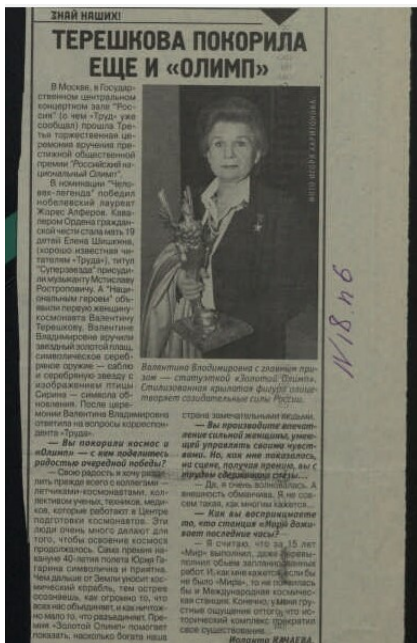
ЗНАЙ НАШИХ!

ТЕРЕШКОВА ПОКОРИЛА ЕЩЕ И «ОЛИМП»

В Москве, в Государственном центральном концертном зале "Россия" (о нем "Труд" уже сообщал) прошла Третья торжественная церемония вручения престижной общественной премии "Российский национальный Олимп".

В номинации "Человек-легенда" победил нобелевский лауреат Жорес Алферов. Кавалером Ордена гражданской чести стала мать 19 детей Елена Шишкина (хорошо известная читателям «Труда»), титул "Супер-звезда" присудили музыканту Мстиславу Ростроповичу. А "Национальным героем" объявили первую женщину-космонавта Валентину Терешкову. Валентине Владимировне вручили звездный золотой плащ, символическое серебряное оружие — сабли и серебряную звезду с изображением птицы Сирина — символа обновления. После церемонии Валентина Владимировна ответила на вопросы корреспондента «Труда».

— Вы покорили космос и «Олимп» — с кем поделитесь радостью очередной победы?

— Свою радость я хочу разделить прежде всего с коллегами — летчиками-космонавтами, коллективом ученых, техников, медиков, которые работают в Центре подготовки космонавтов. Эти люди очень много делают для того, чтобы освоение космоса продолжалось. Сама премия накануне 40-летия полета Юрия Гагарина символична и приятна. Чем дальше от Земли уносит космический корабль, тем острее осознаешь, как огромно то, что всех нас объединяет, и как ничтожно мало то, что разъединяет. Премия «Золотой Олимп» помогает показать, насколько богата наша страна замечательными людьми.

Валентина Владимировна с главным призом — статуэткой «Золотой Олимп». Стилизованная крылатая фигура олицетворяет созидательные силы России.

— Вы производите впечатление сильной женщины, умеющей управлять своими чувствами. Но, как мне показалось, на сцене, получая премию, вы с трудом сдерживали слезы...

— Да, я очень волновалась. А внешность обманчива. Я не совсем такая, как многим кажется.

— Как вы восприняли то, что станция «Мир» доживает последние часы?

— Я считаю, что за 15 лет «Мир» выполнил, даже перевыполнил объем запланированных работ. Но как жаль, если бы не было «Мира», то не появилась бы и Международная космическая станция. Конечно, у меня грустные ощущения оттого, что исторический комплекс прекратил свое существование.

Беседовала Юлия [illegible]

Фото Игоря Харитонова

N18 н6